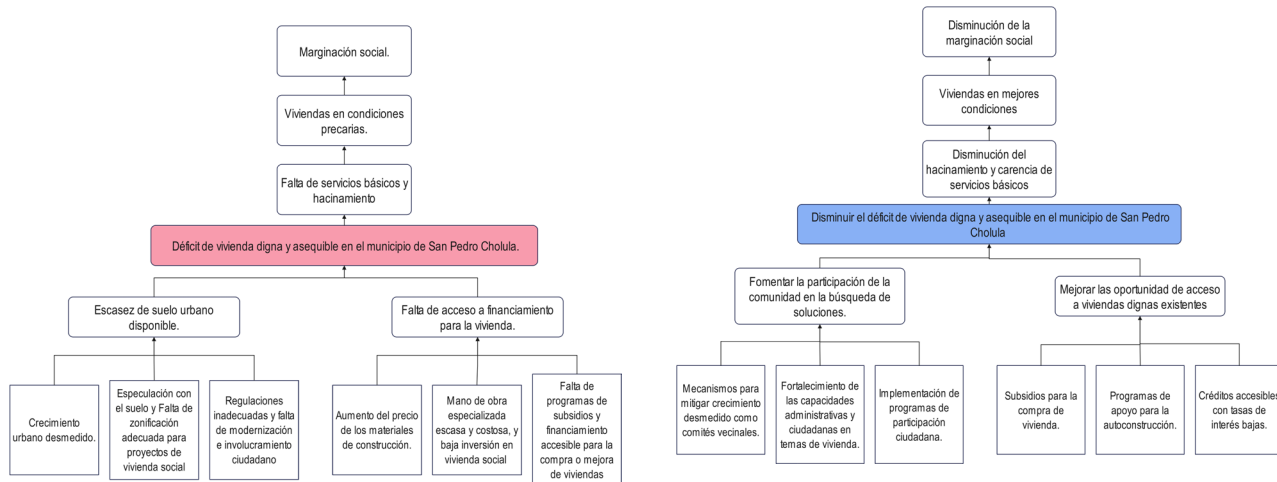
Marginación social.

Viviendas en condiciones precarias.

Falta de servicios básicos y hacinamiento

Déficit de vivienda digna y asequible en el municipio de San Pedro Cholula.

Escasez de suelo urbano disponible.

Falta de acceso a financiamiento para la vivienda.

Crecimiento urbano desmedido.

Especulación con el suelo y Falta de zonificación adecuada para proyectos de vivienda social

Regulaciones inadecuadas y falta de modernización e involucramiento ciudadano

Aumento del precio de los materiales de construcción.

Mano de obra especializada escasa y costosa, y baja inversión en vivienda social

Falta de programas de subsidios y financiamiento accesible para la compra o mejora de viviendas

Disminución de la marginación social

Viviendas en mejores condiciones

Disminución del hacinamiento y carencia de servicios básicos

Disminuir el déficit de vivienda digna y asequible en el municipio de San Pedro Cholula

Fomentar la participación de la comunidad en la búsqueda de soluciones.

Mejorar las oportunidad de acceso a viviendas dignas existentes

Mecanismos para mitigar crecimiento desmedido como comités vecinales.

Fortalecimiento de las capacidades administrativas y ciudadanas en temas de vivienda.

Implementación de programas de participación ciudadana.

Subsidios para la compra de vivienda.

Programas de apoyo para la autoconstrucción.

Créditos accesibles con tasas de interés bajas.